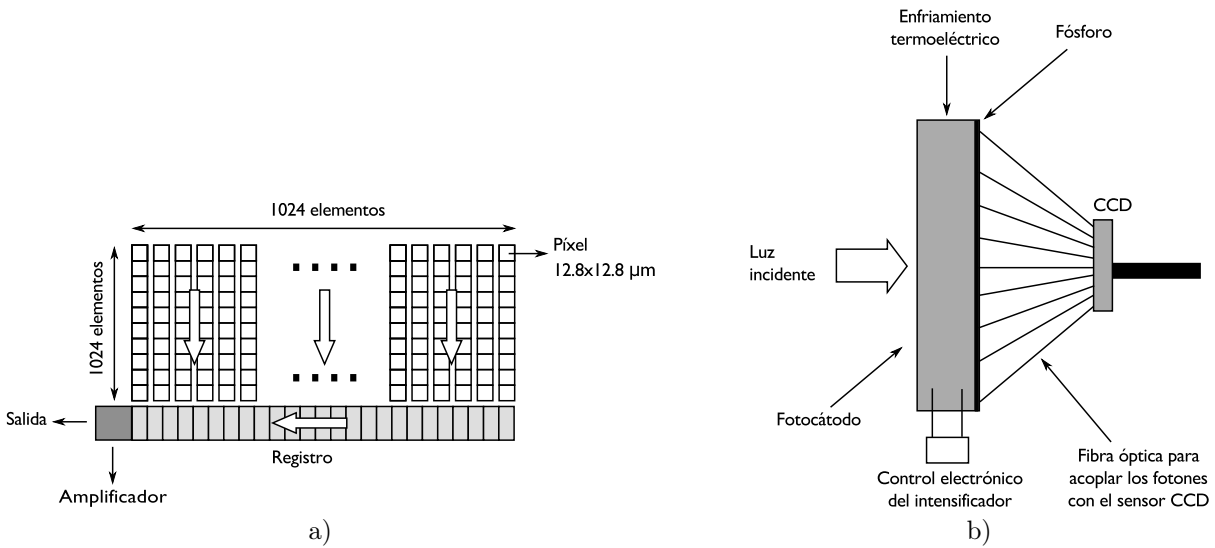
1024 elementos

Píxel
12.8x12.8 μm

1024 elementos

Salida

Registro

Amplificador

a)

Enfriamiento termoeléctrico

Fósforo

CCD

Luz incidente

Fotocátodo

Control electrónico del intensificador

Fibra óptica para acoplar los fotones con el sensor CCD

b)